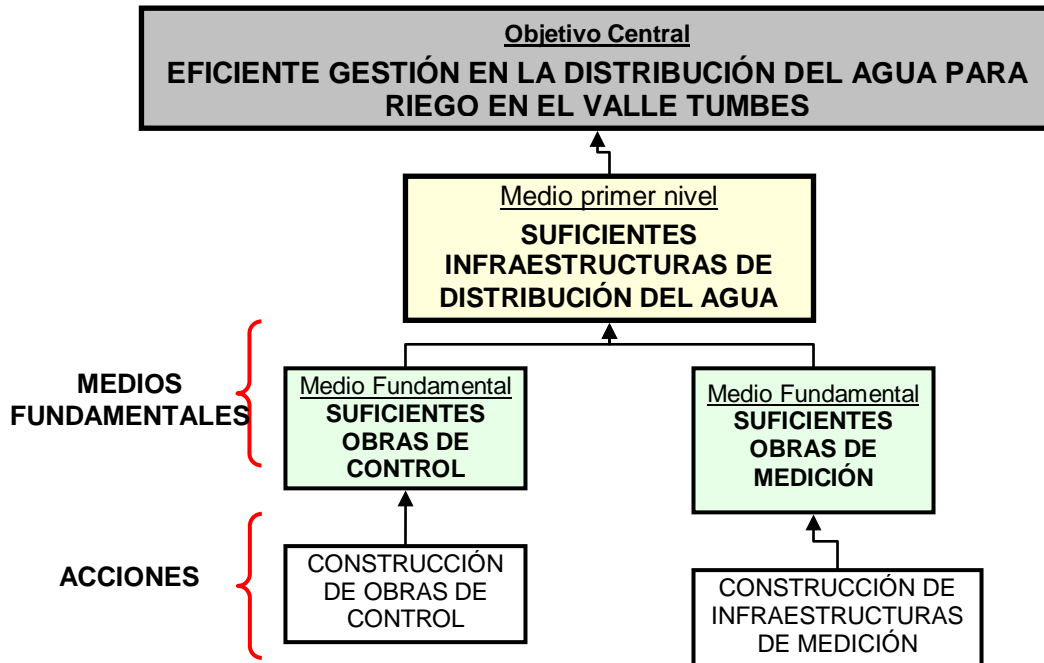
Objetivo Central
EFICIENTE GESTIÓN EN LA DISTRIBUCIÓN DEL AGUA PARA RIEGO EN EL VALLE TUMBES

Medio primer nivel
SUFICIENTES INFRAESTRUCTURAS DE DISTRIBUCIÓN DEL AGUA

MEDIOS FUNDAMENTALES

Medio Fundamental
SUFICIENTES OBRAS DE CONTROL

Medio Fundamental
SUFICIENTES OBRAS DE MEDICIÓN

ACCIONES

CONSTRUCCIÓN DE OBRAS DE CONTROL

CONSTRUCCIÓN DE INFRAESTRUCTURAS DE MEDICIÓN